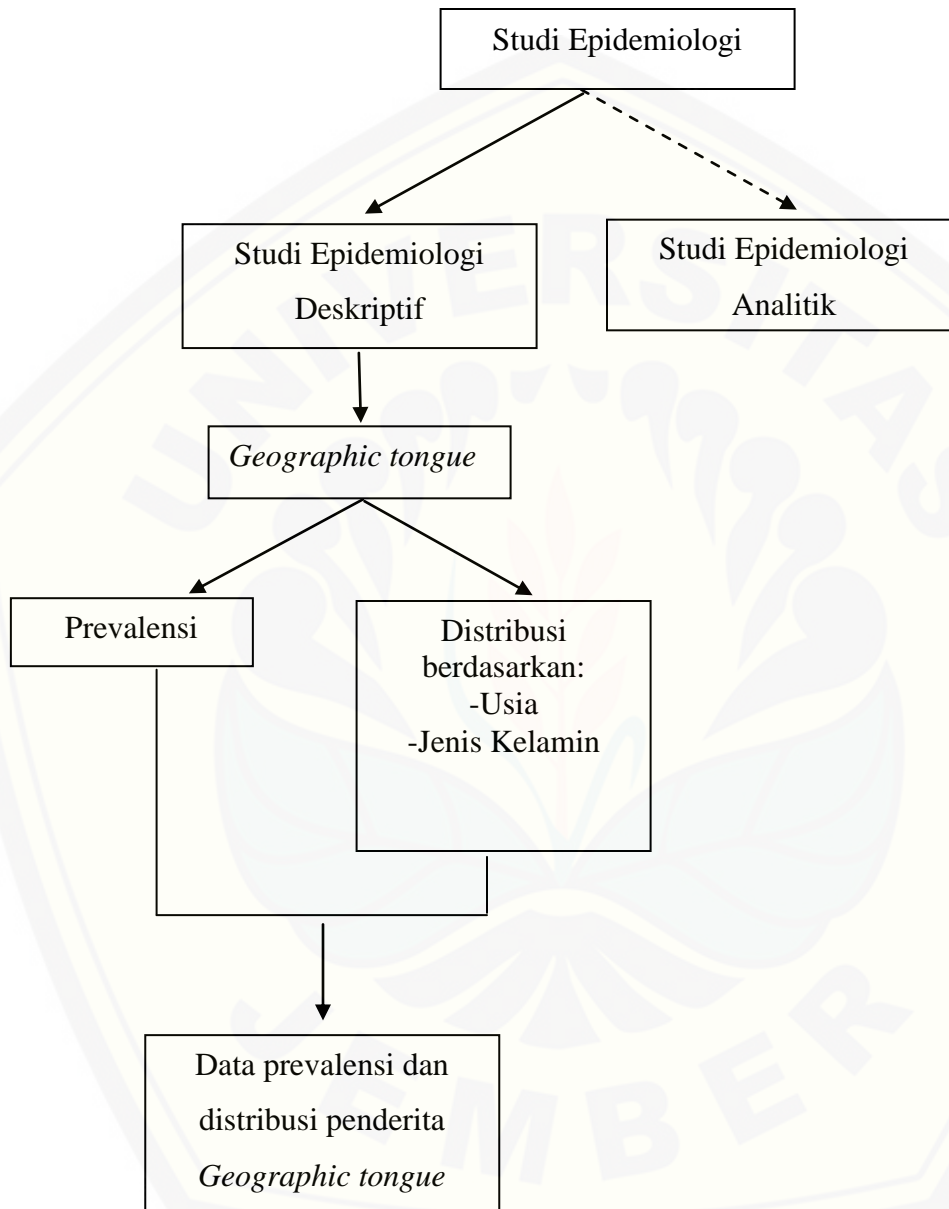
Studi Epidemiologi

Studi Epidemiologi Deskriptif

Studi Epidemiologi Analitik

Geographic tongue

Prevalensi

Distribusi berdasarkan:
-Usia
-Jenis Kelamin

Data prevalensi dan distribusi penderita Geographic tongue